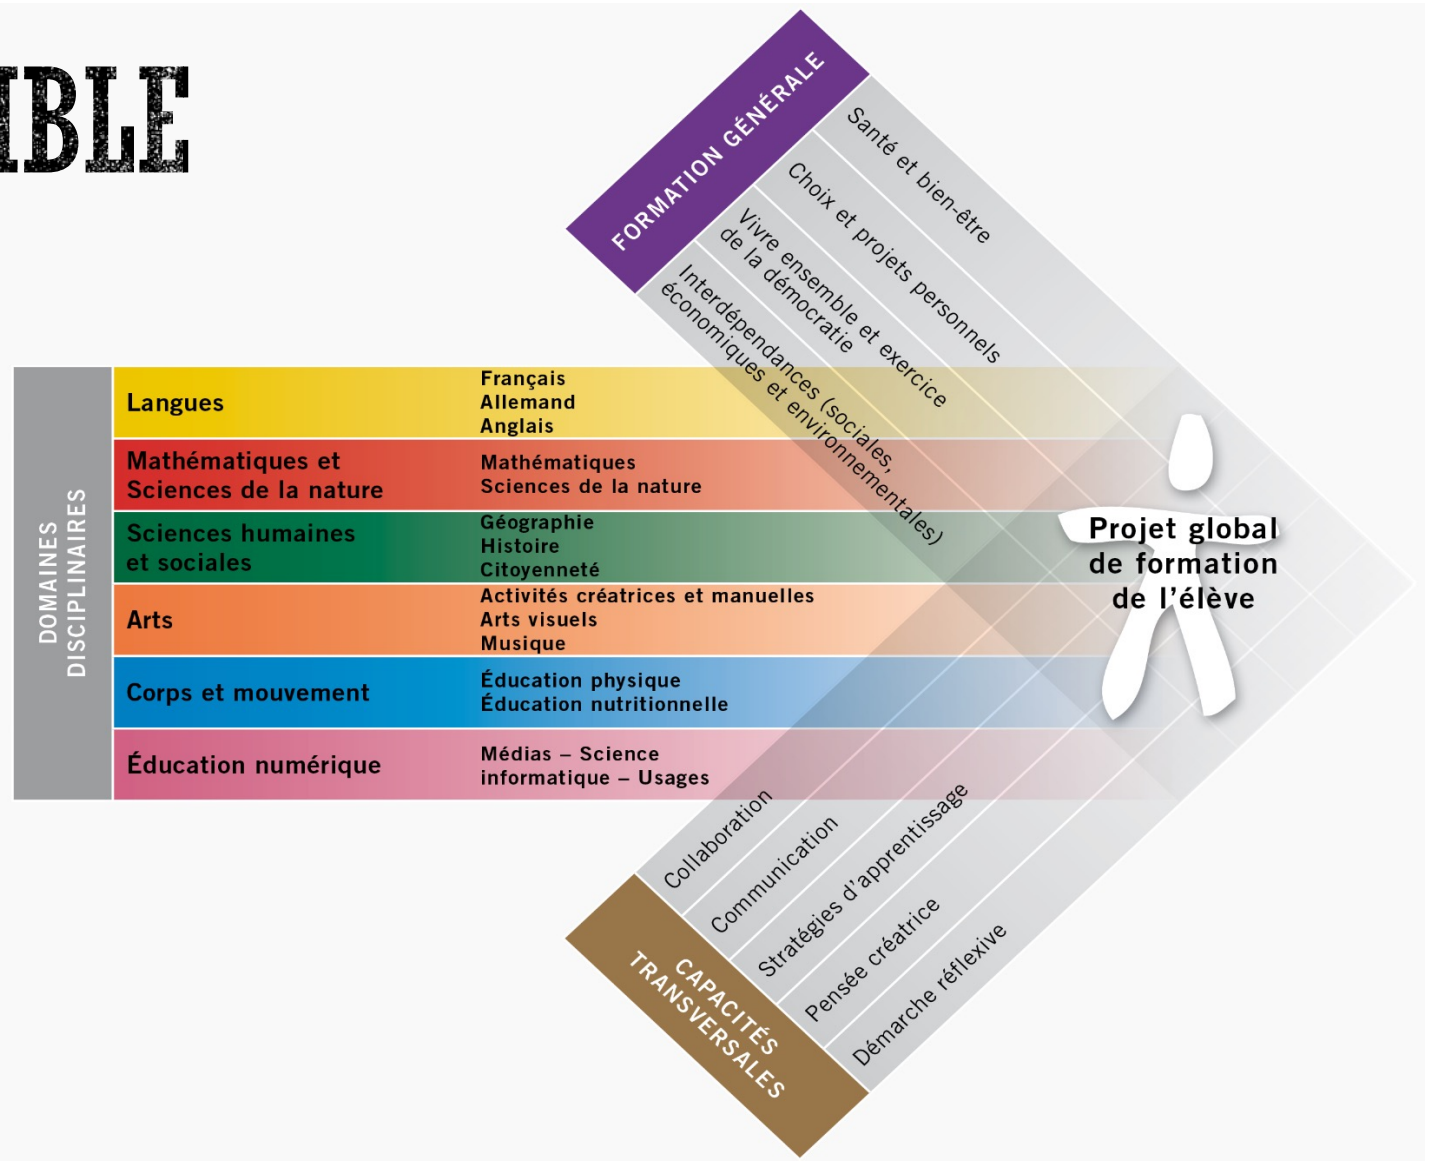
IBLE

FORMATION GÉNÉRALE

Santé et bien-être

Choix et projets personnels

Vivre ensemble et exercice de la démocratie

Interdépendances (sociales, économiques et environnementales)

DOMAINES DISCIPLINAIRES

| Langues | Français Allemand Anglais |
|---|---|
| Mathématiques et Sciences de la nature | Mathématiques Sciences de la nature |
| Sciences humaines et sociales | Géographie Histoire Citoyenneté |
| Arts | Activités créatrices et manuelles Arts visuels Musique |
| Corps et mouvement | Éducation physique Éducation nutritionnelle |
| Éducation numérique | Médias – Science informatique – Usages |

Projet global de formation de l'élève

Collaboration

Communication

Stratégies d'apprentissage

Pensée créatrice

Démarche réflexive

CAPACITÉS TRANSVERSALES